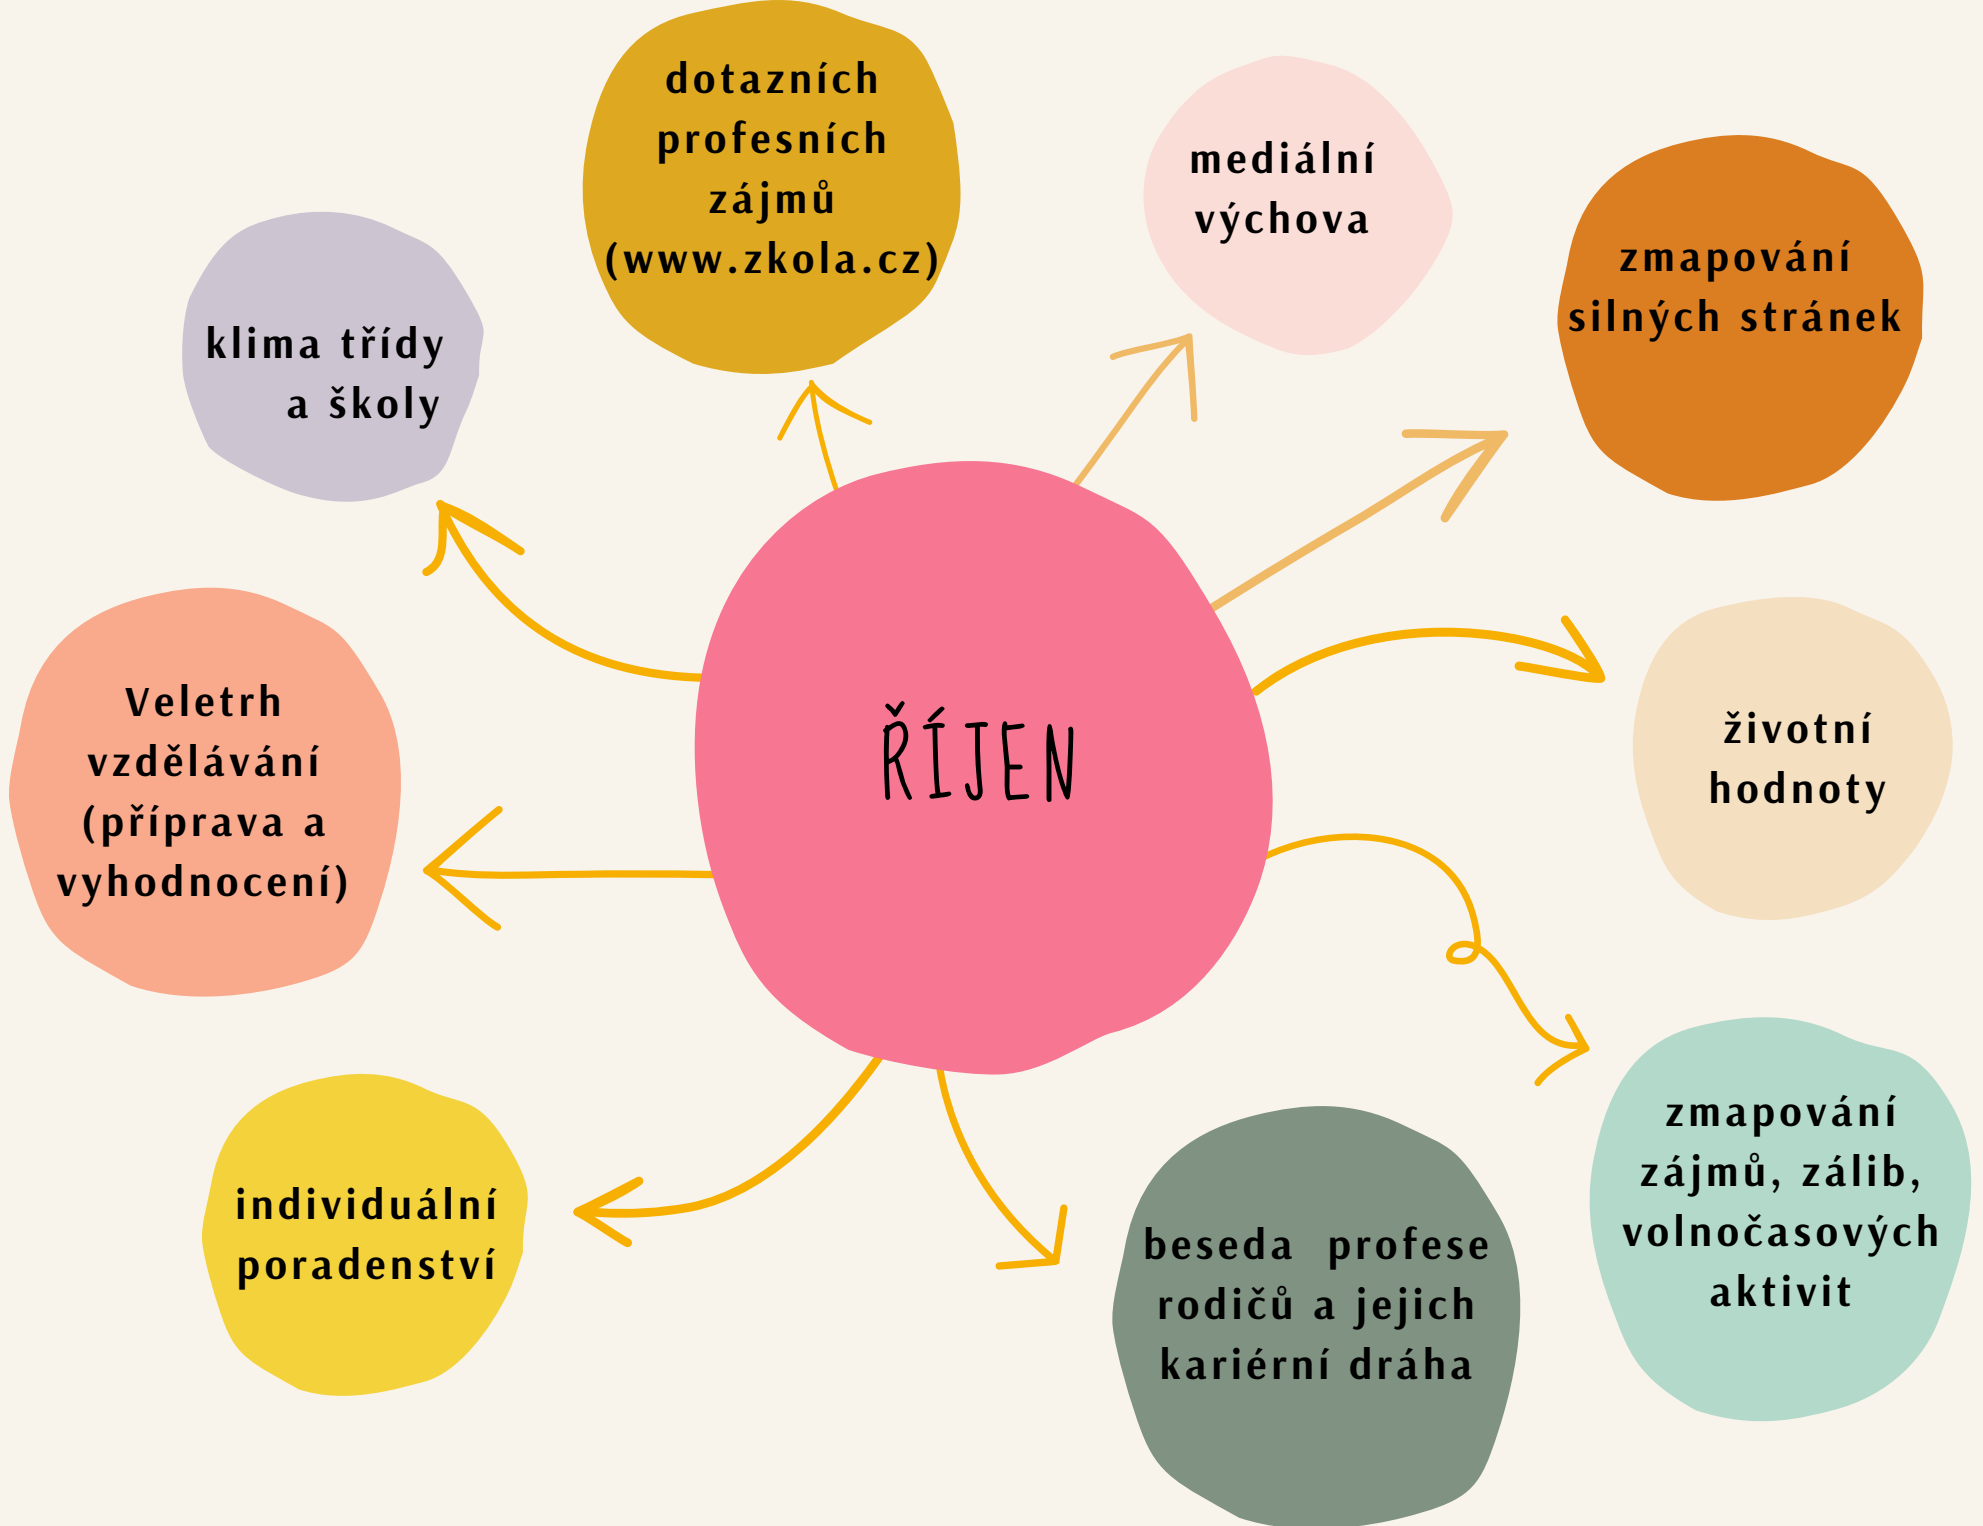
ŘÍJEN

dotazních profesních zájmů (www.zkola.cz)

mediální výchova

zmapování silných stránek

klima třídy a školy

Veletrh vzdělávání (příprava a vyhodnocení)

životní hodnoty

zmapování zájmů, zálib, volnočasových aktivit

individuální poradenství

beseda profese rodičů a jejich kariérní dráha